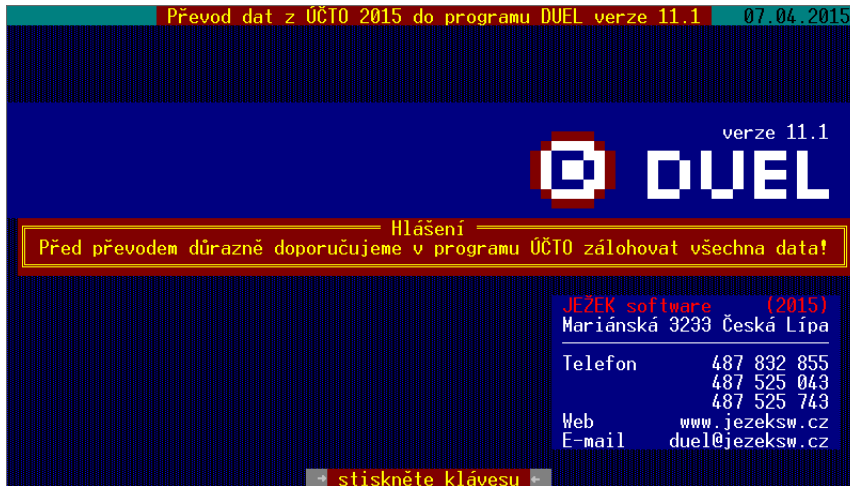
Převod dat z ÚČTO 2015 do programu DUEL verze 11.1
07.04.2015

verze 11.1
DUEL

Hlášení
Před převodem důrazně doporučujeme v programu ÚČTO zálohovat všechna data!

JEŽEK software (2015)
Mariánská 3233 Česká Lípa

Telefon 487 832 855
487 525 043
487 525 743
Web www.jezeksw.cz
E-mail duel@jezeksw.cz

stiskněte klávesu